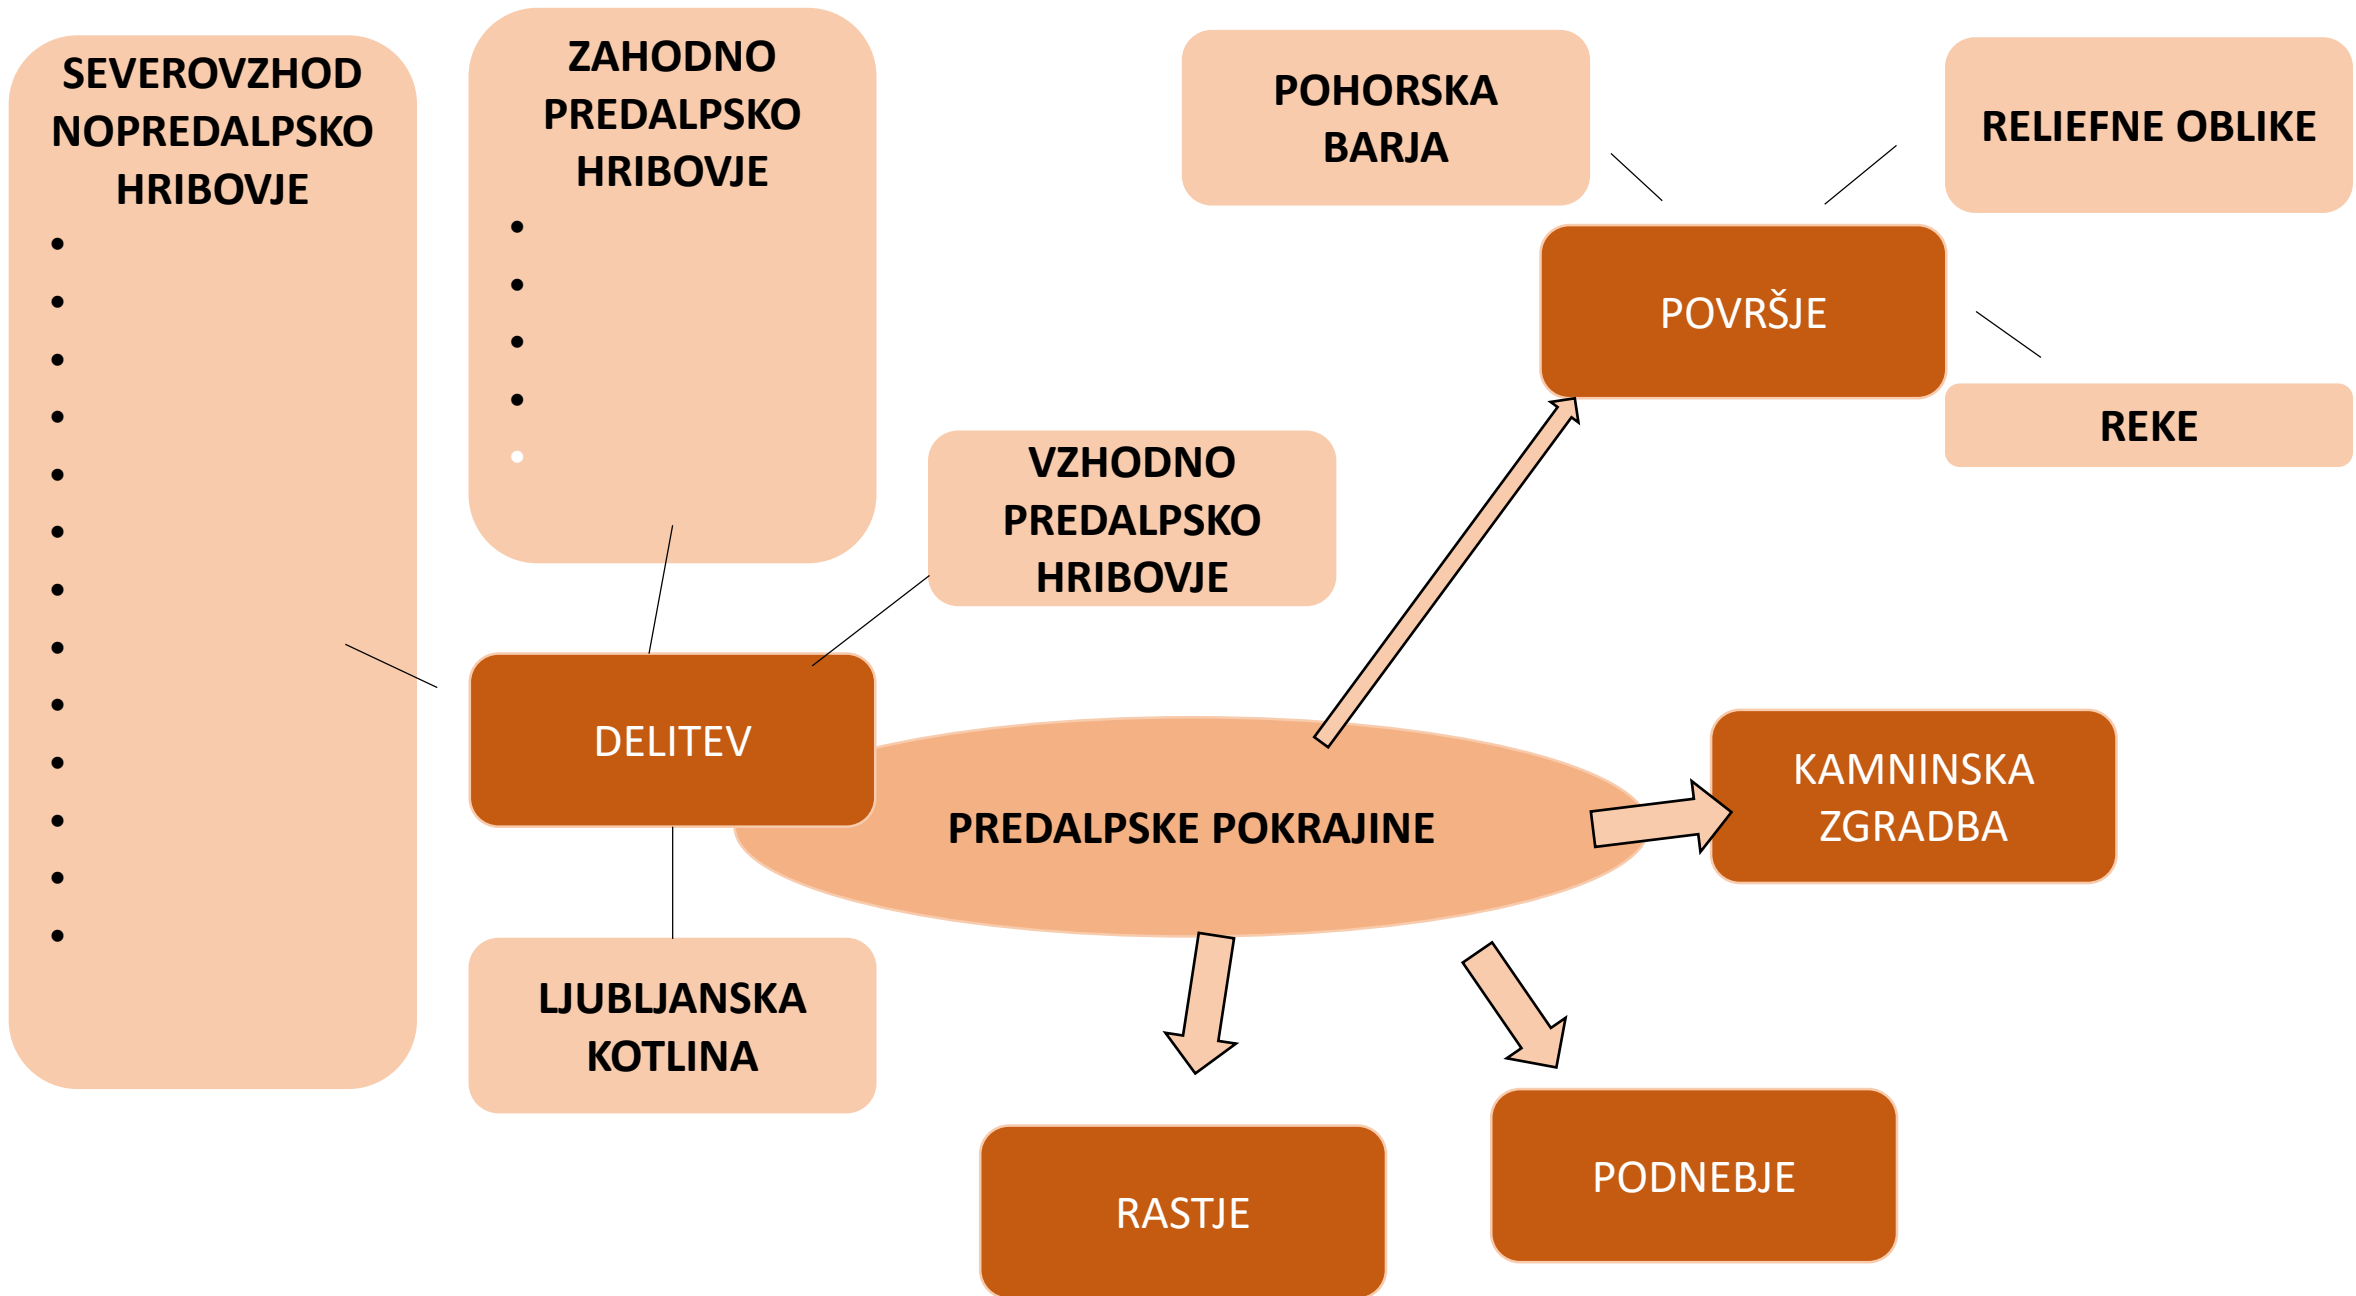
SEVEROVZHOD NOPREDALPSKO HRIBOVJE
•
•
•
•
•
•
•
•
•
•
•
•
•

ZAHODNO PREDALPSKO HRIBOVJE
•
•
•
•

POHORSKA BARJA

RELIEFNE OBLIKE

POVRŠJE

REKE

VZHODNO PREDALPSKO HRIBOVJE

DELITEV

PREDALPSKE POKRAJINE

KAMNINSKA ZGRADBA

LJUBLJANSKA KOTLINA

RASTJE

PODNEBJE